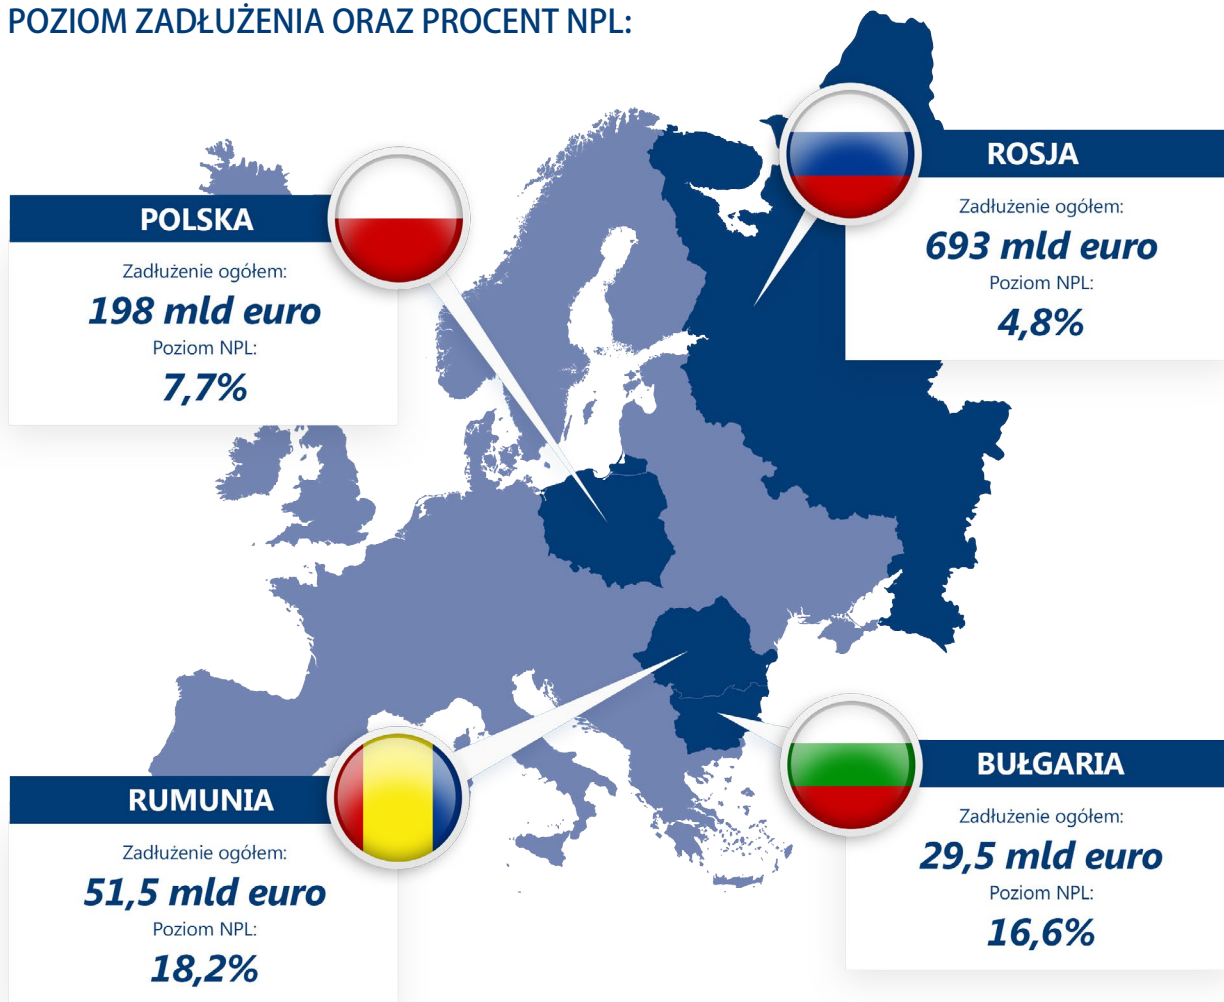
POZIOM ZADŁUŻENIA ORAZ PROCENT NPL:

POLSKA

Zadłużenie ogółem:

198 mld euro

Poziom NPL:

7,7%

ROSJA

Zadłużenie ogółem:

693 mld euro

Poziom NPL:

4,8%

RUMUNIA

Zadłużenie ogółem:

51,5 mld euro

Poziom NPL:

18,2%

BUŁGARIA

Zadłużenie ogółem:

29,5 mld euro

Poziom NPL:

16,6%